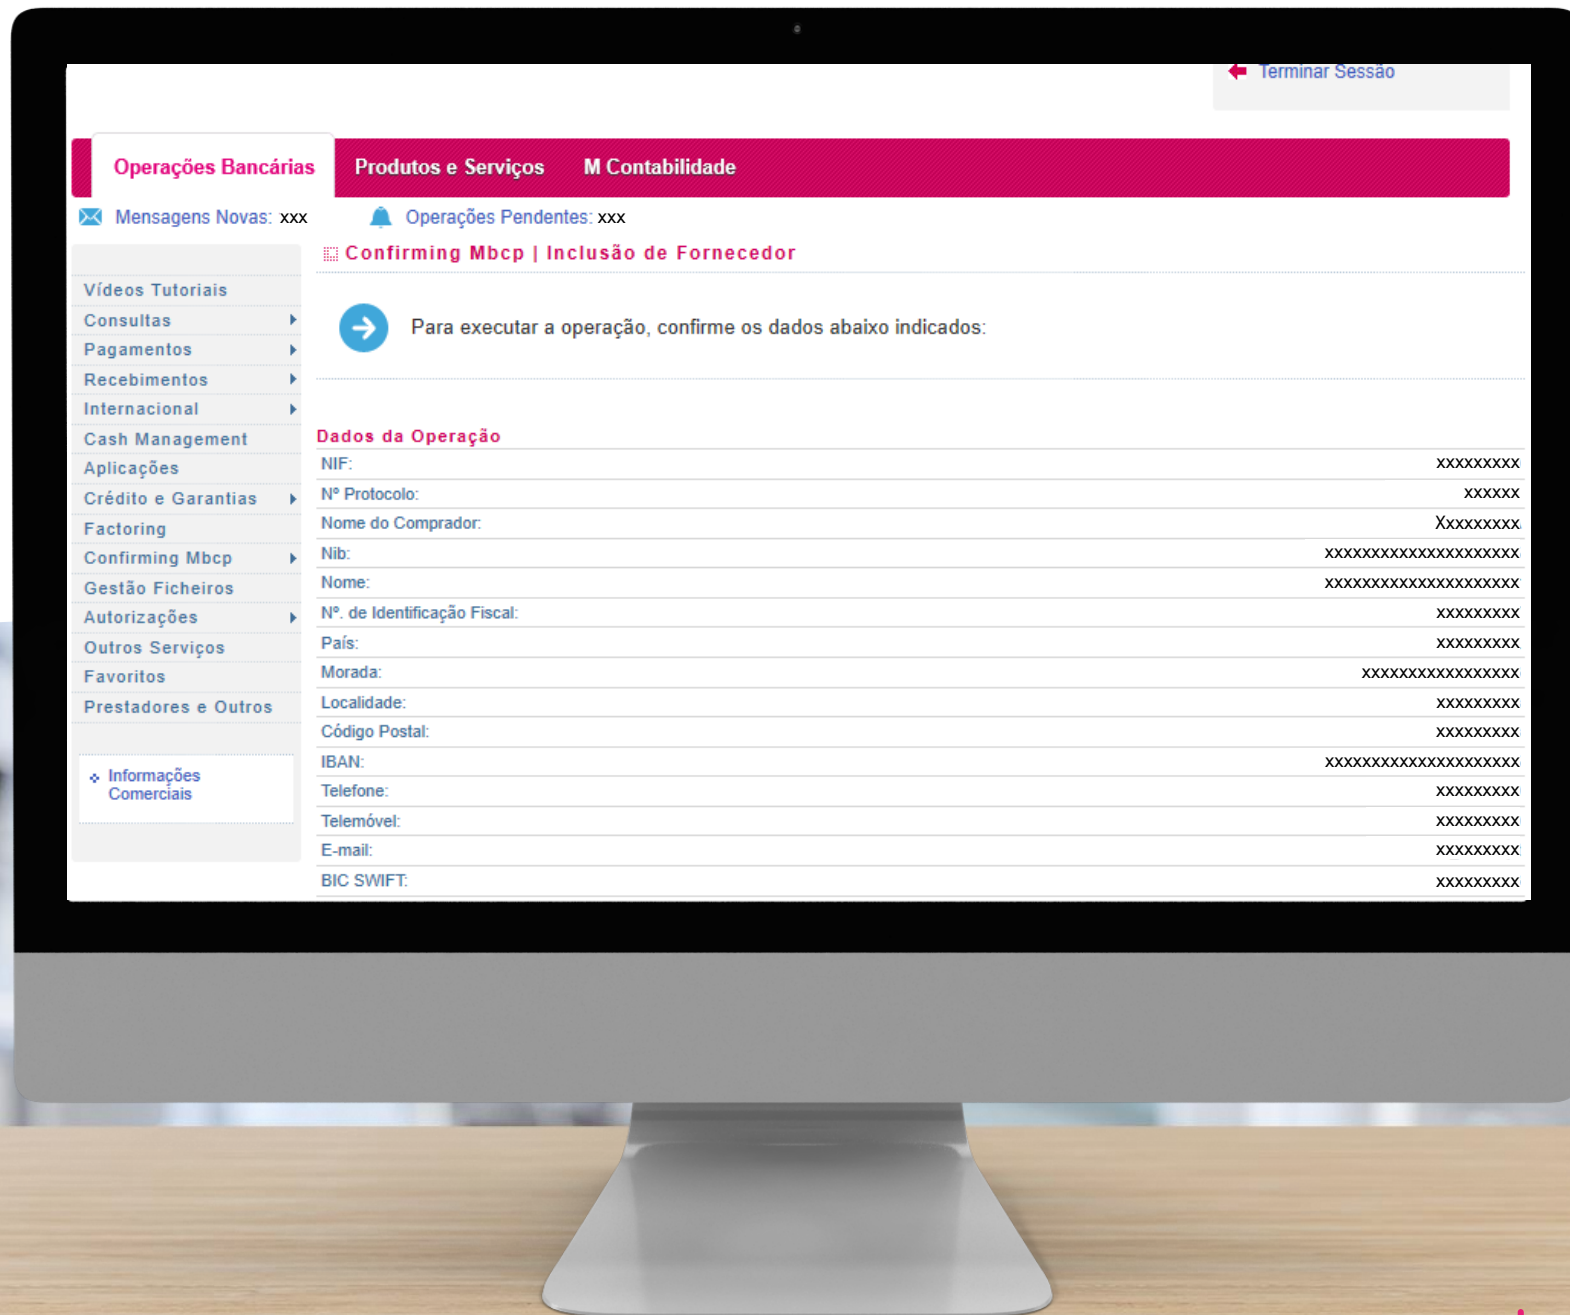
Terminar Sessão

Operações Bancárias | Produtos e Serviços | M Contabilidade

Mensagens Novas: xxx
Operações Pendentes: xxx

Confirming Mbcp | Inclusão de Fornecedor

Vídeos Tutoriais
Consultas
Pagamentos
Recebimentos
Internacional
Cash Management
Aplicações
Crédito e Garantias
Factoring
Confirming Mbcp
Gestão Ficheiros
Autorizações
Outros Serviços
Favoritos
Prestadores e Outros

Informações Comerciais

Para executar a operação, confirme os dados abaixo indicados:

Dados da Operação

| | |
|---|---|
| NIF: | xxxxxxxxx |
| Nº Protocolo: | xxxxxx |
| Nome do Comprador: | Xxxxxxxxx |
| Nib: | xxxxxxxxxxxxxxxxxxxxx |
| Nome: | xxxxxxxxxxxxxxxxxxxxx |
| Nº. de Identificação Fiscal: | xxxxxxxxx |
| País: | xxxxxxxxx |
| Morada: | xxxxxxxxxxxxxxxxx |
| Localidade: | xxxxxxxxx |
| Código Postal: | xxxxxxxxx |
| IBAN: | xxxxxxxxxxxxxxxxxxxxx |
| Telefone: | xxxxxxxxx |
| Telemóvel: | xxxxxxxxx |
| E-mail: | xxxxxxxxx |
| BIC SWIFT: | xxxxxxxxx |